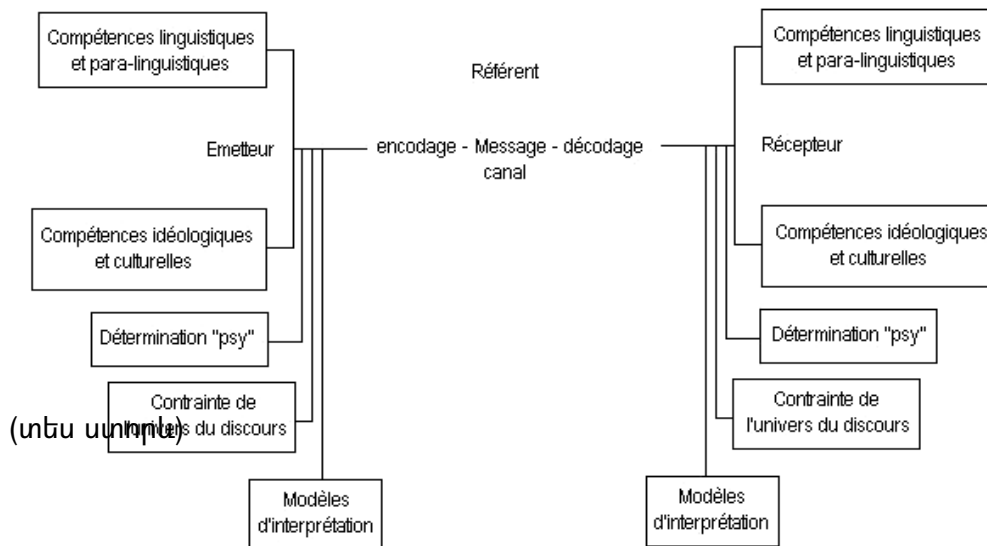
Compétences linguistiques et para-linguistiques

Référent

Compétences linguistiques et para-linguistiques

Emetteur

encodage - Message - décodage
canal

Récepteur

Compétences idéologiques et culturelles

Compétences idéologiques et culturelles

Détermination "psy"

Détermination "psy"

Contrainte de l'univers du discours

(տես ստորև)

Contrainte de l'univers du discours

Modèles d'interprétation

Modèles d'interprétation